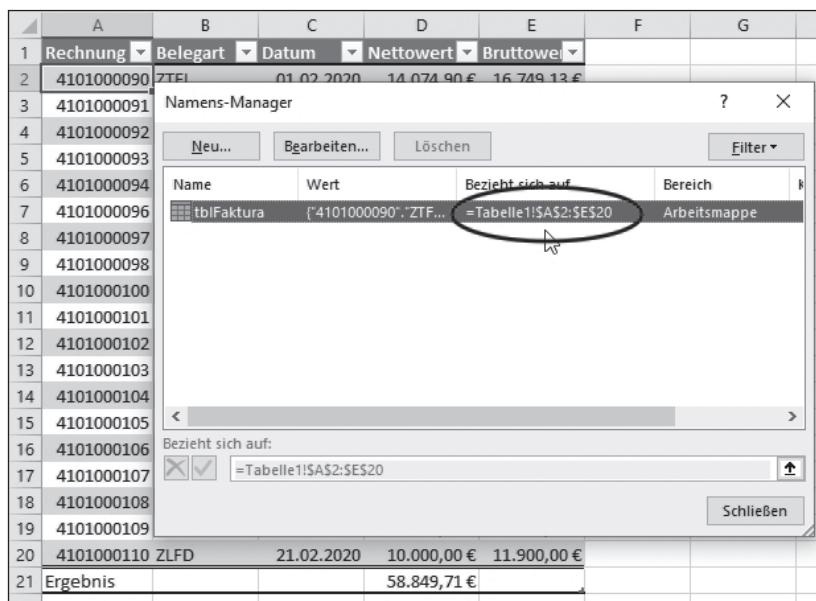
| | A | B | C | D | E | F | G |
|---|---|---|---|---|---|---|---|
| 1 | Rechnung | Belegart | Datum | Nettowert | Bruttowe | | |
| 2 | 4101000090 | ZTFL | 01.02.2020 | 14.074,90 € | 16.749,13 € | | |
| 3 | 4101000091 | | | | | | |
| 4 | 4101000092 | | | | | | |
| 5 | 4101000093 | | | | | | |
| 6 | 4101000094 | | | | | | |
| 7 | 4101000096 | | | | | | |
| 8 | 4101000097 | | | | | | |
| 9 | 4101000098 | | | | | | |
| 10 | 4101000100 | | | | | | |
| 11 | 4101000101 | | | | | | |
| 12 | 4101000102 | | | | | | |
| 13 | 4101000103 | | | | | | |
| 14 | 4101000104 | | | | | | |
| 15 | 4101000105 | | | | | | |
| 16 | 4101000106 | | | | | | |
| 17 | 4101000107 | | | | | | |
| 18 | 4101000108 | | | | | | |
| 19 | 4101000109 | | | | | | |
| 20 | 4101000110 | ZLFD | 21.02.2020 | 10.000,00 € | 11.900,00 € | | |
| 21 | Ergebnis | | | 58.849,71 € | | | |

Namens-Manager

?

×

Neu...

Bearbeiten...

Löschen

Filter

| Name | Wert | Bezieht sich auf | Bereich | K |
|---|---|---|---|---|
| tblFaktura | {"4101000090"."ZTF... | =Tabelle1!$A$2:$E$20 | Arbeitsmappe | |

Bezieht sich auf:

=Tabelle1!$A$2:$E$20

Schließen